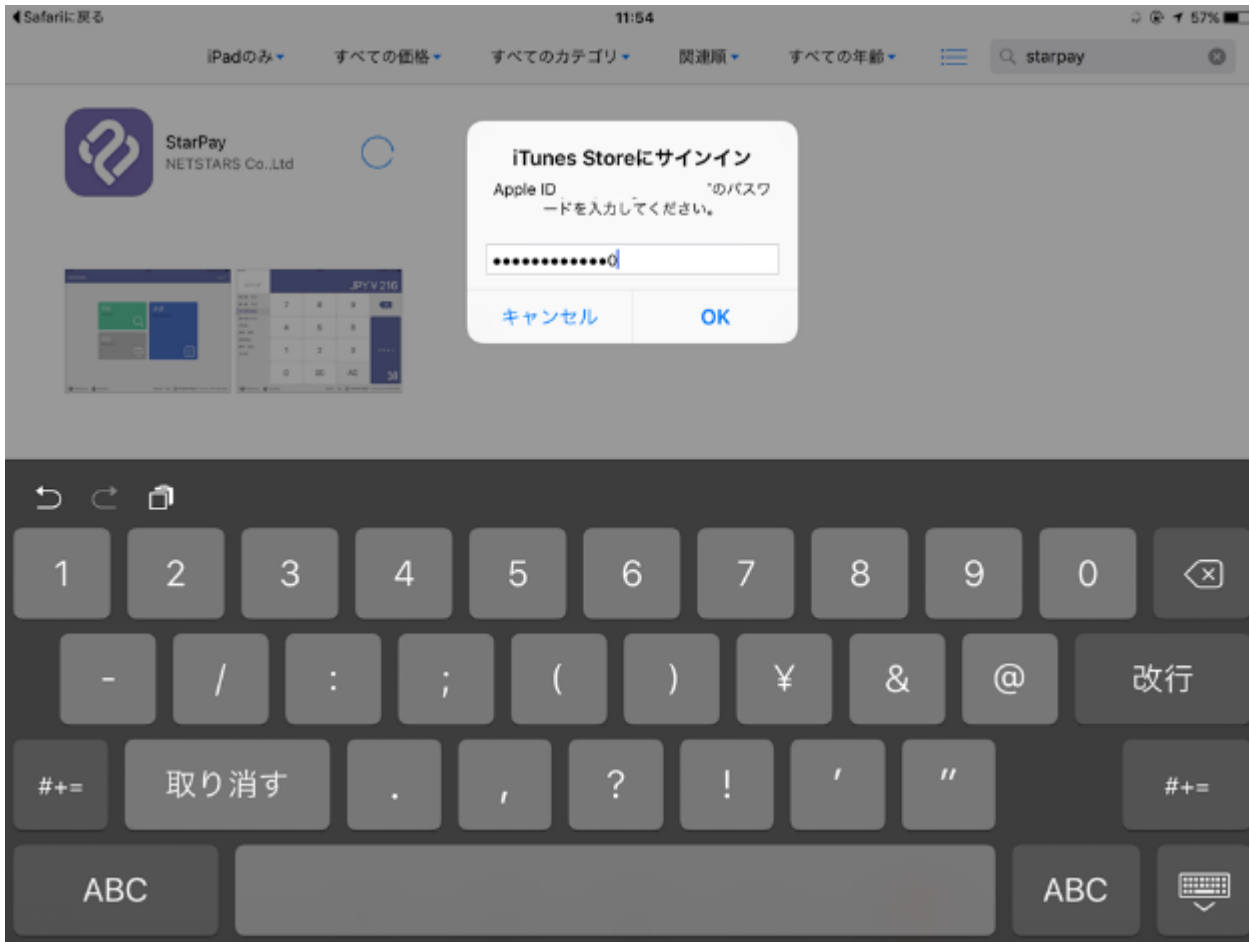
◀Safariに戻る
11:54
57%

iPadのみ
すべての価格
すべてのカテゴリ
関連順
すべての年齢
starpay

StarPay
NETSTARS Co.,Ltd

JPY ¥ 216
7 8 9
4 5 6
1 2 3
0 00 AC
38

iTunes Storeにサインイン
Apple ID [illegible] のパスワードを入力してください。
•••••••••••••0
キャンセル
OK

1 2 3 4 5 6 7 8 9 0
- / : ; ( ) ¥ & @ 改行
#+= 取り消す . , ? ! ' " #+=
ABC ABC